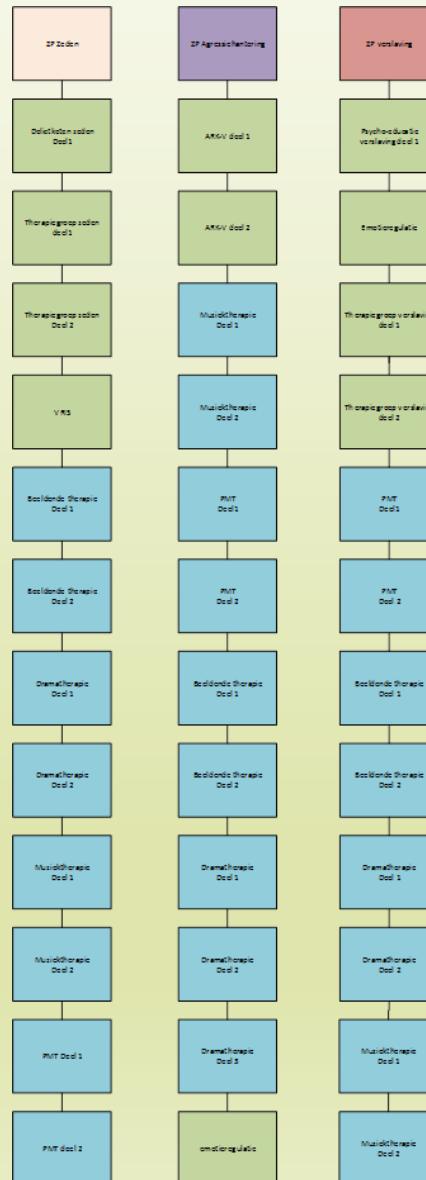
ZP Zeden

Delictketen zeden Deel 1

Therapiegroep zeden deel 1

Therapiegroep zeden Deel 2

VRIS

Beeldende therapie Deel 1

Beeldende therapie Deel 2

Dramatherapie Deel 1

Dramatherapie Deel 2

Muziektherapie Deel 1

Muziektherapie Deel 2

PMT Deel 1

PMT deel 2

ZP Agressieregulering

ART-V deel 1

ART-V deel 2

Muziektherapie Deel 1

Muziektherapie Deel 2

PMT Deel 1

PMT Deel 2

Beeldende therapie Deel 1

Beeldende therapie Deel 2

Dramatherapie Deel 1

Dramatherapie Deel 2

Dramatherapie Deel 3

emotieregulatie

ZP verslaving

Psycho-educatie verslaving deel 1

Emotieregulatie

Therapiegroep verslavi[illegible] deel 1

Therapiegroep verslavi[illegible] deel 2

PMT Deel 1

PMT Deel 2

Beeldende therapie Deel 1

Beeldende therapie Deel 2

Dramatherapie Deel 1

Dramatherapie Deel 2

Muziektherapie Deel 1

Muziektherapie Deel 2